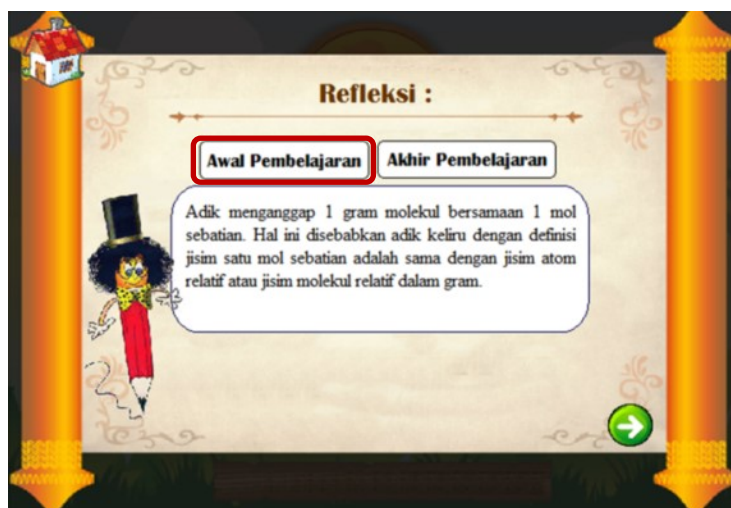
Refleksi :

Awal Pembelajaran

Akhir Pembelajaran

Adik menganggap 1 gram molekul bersamaan 1 mol sebatian. Hal ini disebabkan adik keliru dengan definisi jisim satu mol sebatian adalah sama dengan jisim atom relatif atau jisim molekul relatif dalam gram.